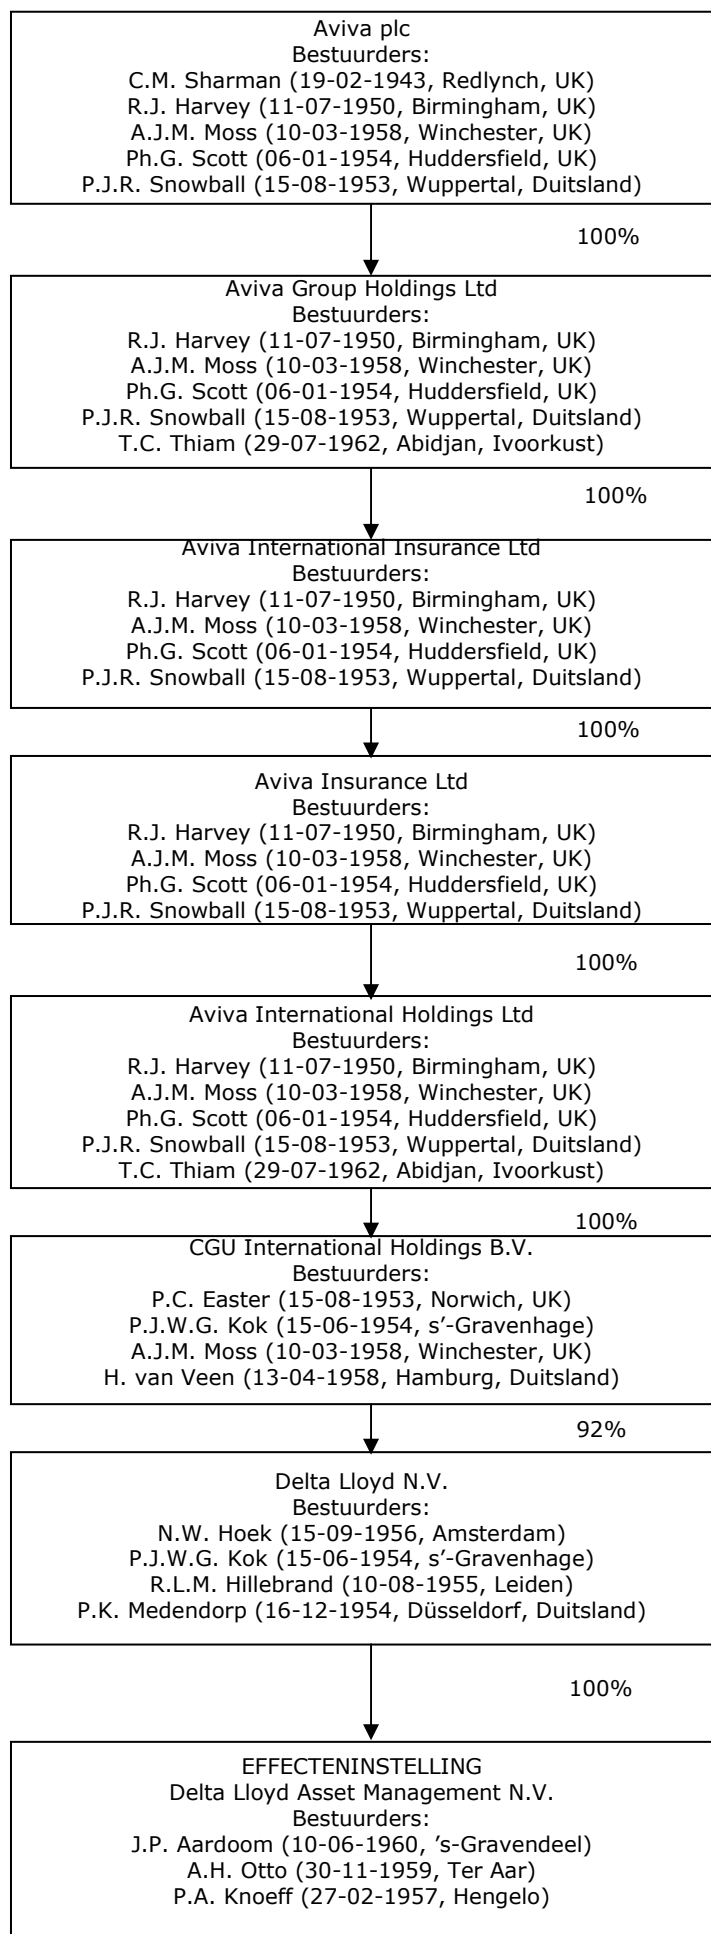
Aviva plc
Bestuurders:
C.M. Sharman (19-02-1943, Redlynch, UK)
R.J. Harvey (11-07-1950, Birmingham, UK)
A.J.M. Moss (10-03-1958, Winchester, UK)
Ph.G. Scott (06-01-1954, Huddersfield, UK)
P.J.R. Snowball (15-08-1953, Wuppertal, Duitsland)

100%

Aviva Group Holdings Ltd
Bestuurders:
R.J. Harvey (11-07-1950, Birmingham, UK)
A.J.M. Moss (10-03-1958, Winchester, UK)
Ph.G. Scott (06-01-1954, Huddersfield, UK)
P.J.R. Snowball (15-08-1953, Wuppertal, Duitsland)
T.C. Thiam (29-07-1962, Abidjan, Ivoorkust)

100%

Aviva International Insurance Ltd
Bestuurders:
R.J. Harvey (11-07-1950, Birmingham, UK)
A.J.M. Moss (10-03-1958, Winchester, UK)
Ph.G. Scott (06-01-1954, Huddersfield, UK)
P.J.R. Snowball (15-08-1953, Wuppertal, Duitsland)

100%

Aviva Insurance Ltd
Bestuurders:
R.J. Harvey (11-07-1950, Birmingham, UK)
A.J.M. Moss (10-03-1958, Winchester, UK)
Ph.G. Scott (06-01-1954, Huddersfield, UK)
P.J.R. Snowball (15-08-1953, Wuppertal, Duitsland)

100%

Aviva International Holdings Ltd
Bestuurders:
R.J. Harvey (11-07-1950, Birmingham, UK)
A.J.M. Moss (10-03-1958, Winchester, UK)
Ph.G. Scott (06-01-1954, Huddersfield, UK)
P.J.R. Snowball (15-08-1953, Wuppertal, Duitsland)
T.C. Thiam (29-07-1962, Abidjan, Ivoorkust)

100%

CGU International Holdings B.V.
Bestuurders:
P.C. Easter (15-08-1953, Norwich, UK)
P.J.W.G. Kok (15-06-1954, s'-Gravenhage)
A.J.M. Moss (10-03-1958, Winchester, UK)
H. van Veen (13-04-1958, Hamburg, Duitsland)

92%

Delta Lloyd N.V.
Bestuurders:
N.W. Hoek (15-09-1956, Amsterdam)
P.J.W.G. Kok (15-06-1954, s'-Gravenhage)
R.L.M. Hillebrand (10-08-1955, Leiden)
P.K. Medendorp (16-12-1954, Düsseldorf, Duitsland)

100%

EFFECTENINSTELLING
Delta Lloyd Asset Management N.V.
Bestuurders:
J.P. Aardoom (10-06-1960, 's-Gravendeel)
A.H. Otto (30-11-1959, Ter Aar)
P.A. Knoeff (27-02-1957, Hengelo)